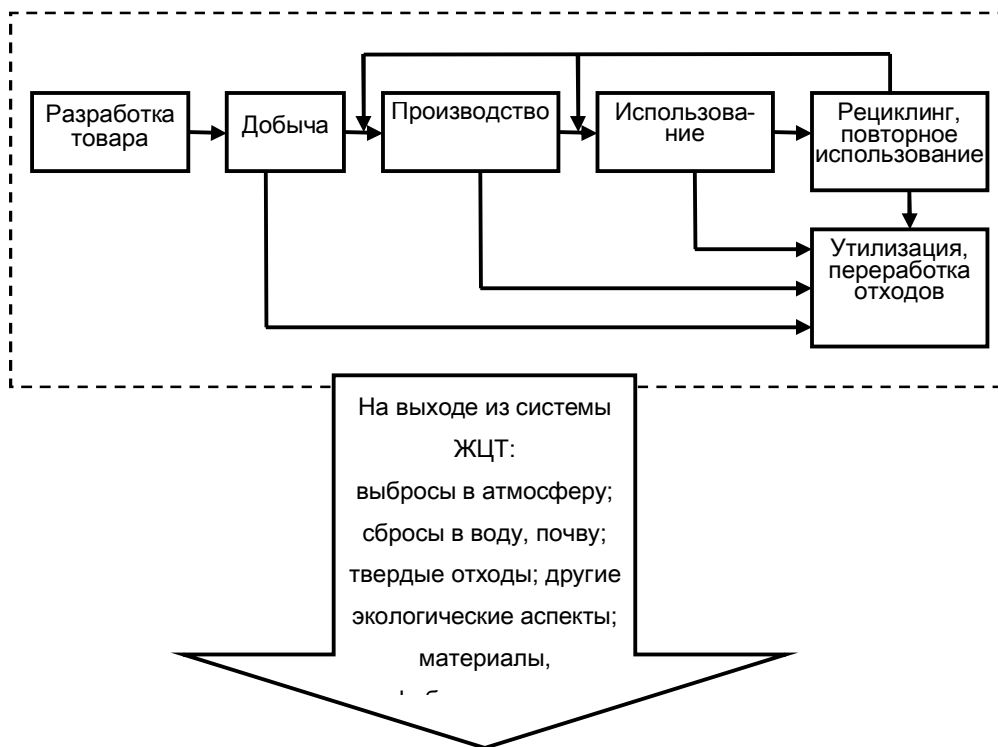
Разработка товара

Добыча

Производство

Использование

Рециклинг, повторное использование

Утилизация, переработка отходов

На выходе из системы ЖЦТ:
выбросы в атмосферу;
сбросы в воду, почву;
твердые отходы; другие экологические аспекты;
материалы,
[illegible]